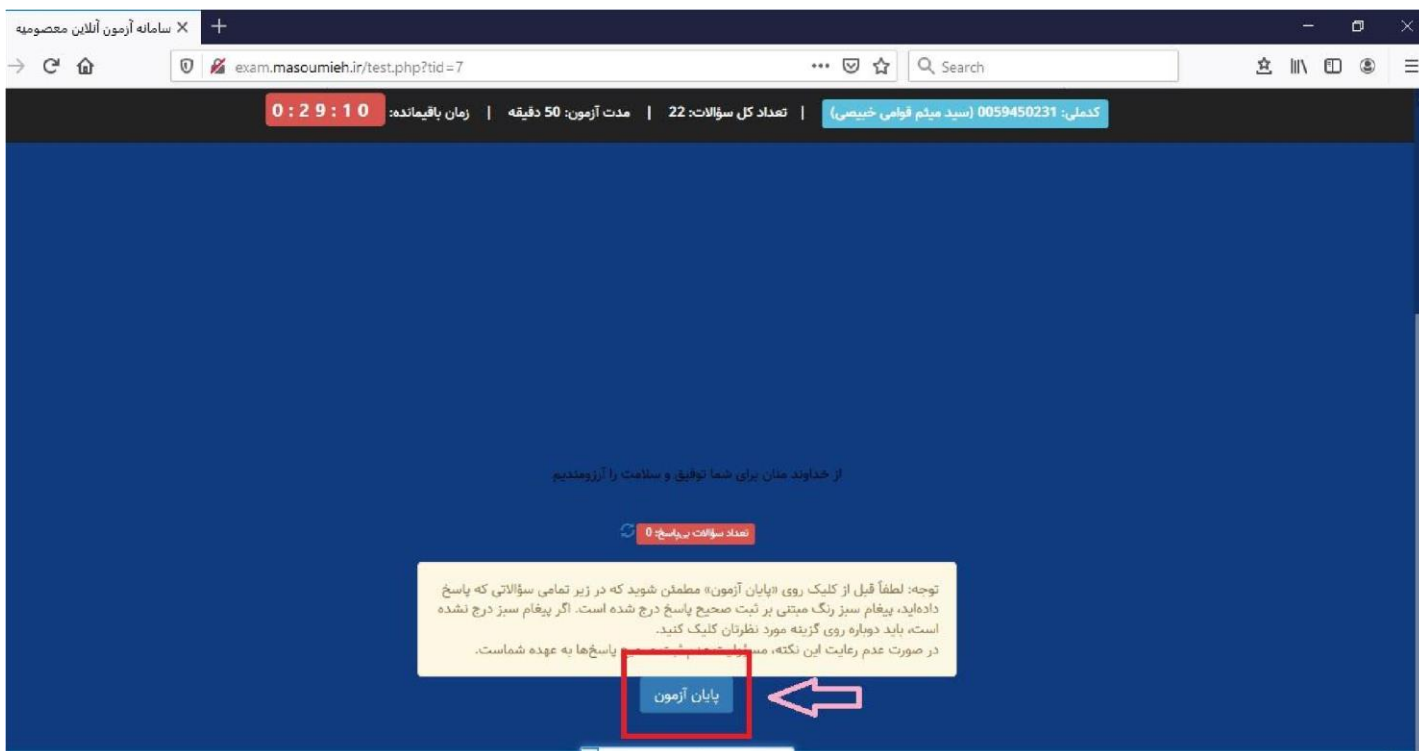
سامانه آزمون آنلاین معصومیه

exam.masoumieh.ir/test.php?tid=7

Search

کدملی: 0059450231 (سید میثم قوامی خبیصی) | تعداد کل سؤالات: 22 | مدت آزمون: 50 دقیقه | زمان باقیمانده: 0:29:10

از خداوند منان برای شما توفیق و سلامت را آرزومندیم

تعداد سؤالات بی‌پاسخ: 0

توجه: لطفاً قبل از کلیک روی «پایان آزمون» مطمئن شوید که در زیر تمامی سؤالاتی که پاسخ داده‌اید، پیغام سبز رنگ مبتنی بر ثبت صحیح پاسخ درج شده است. اگر پیغام سبز درج نشده است، باید دوباره روی گزینه مورد نظرتان کلیک کنید.
در صورت عدم رعایت این نکته، مسئولیت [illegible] پاسخ‌ها به عهده شماست.

پایان آزمون